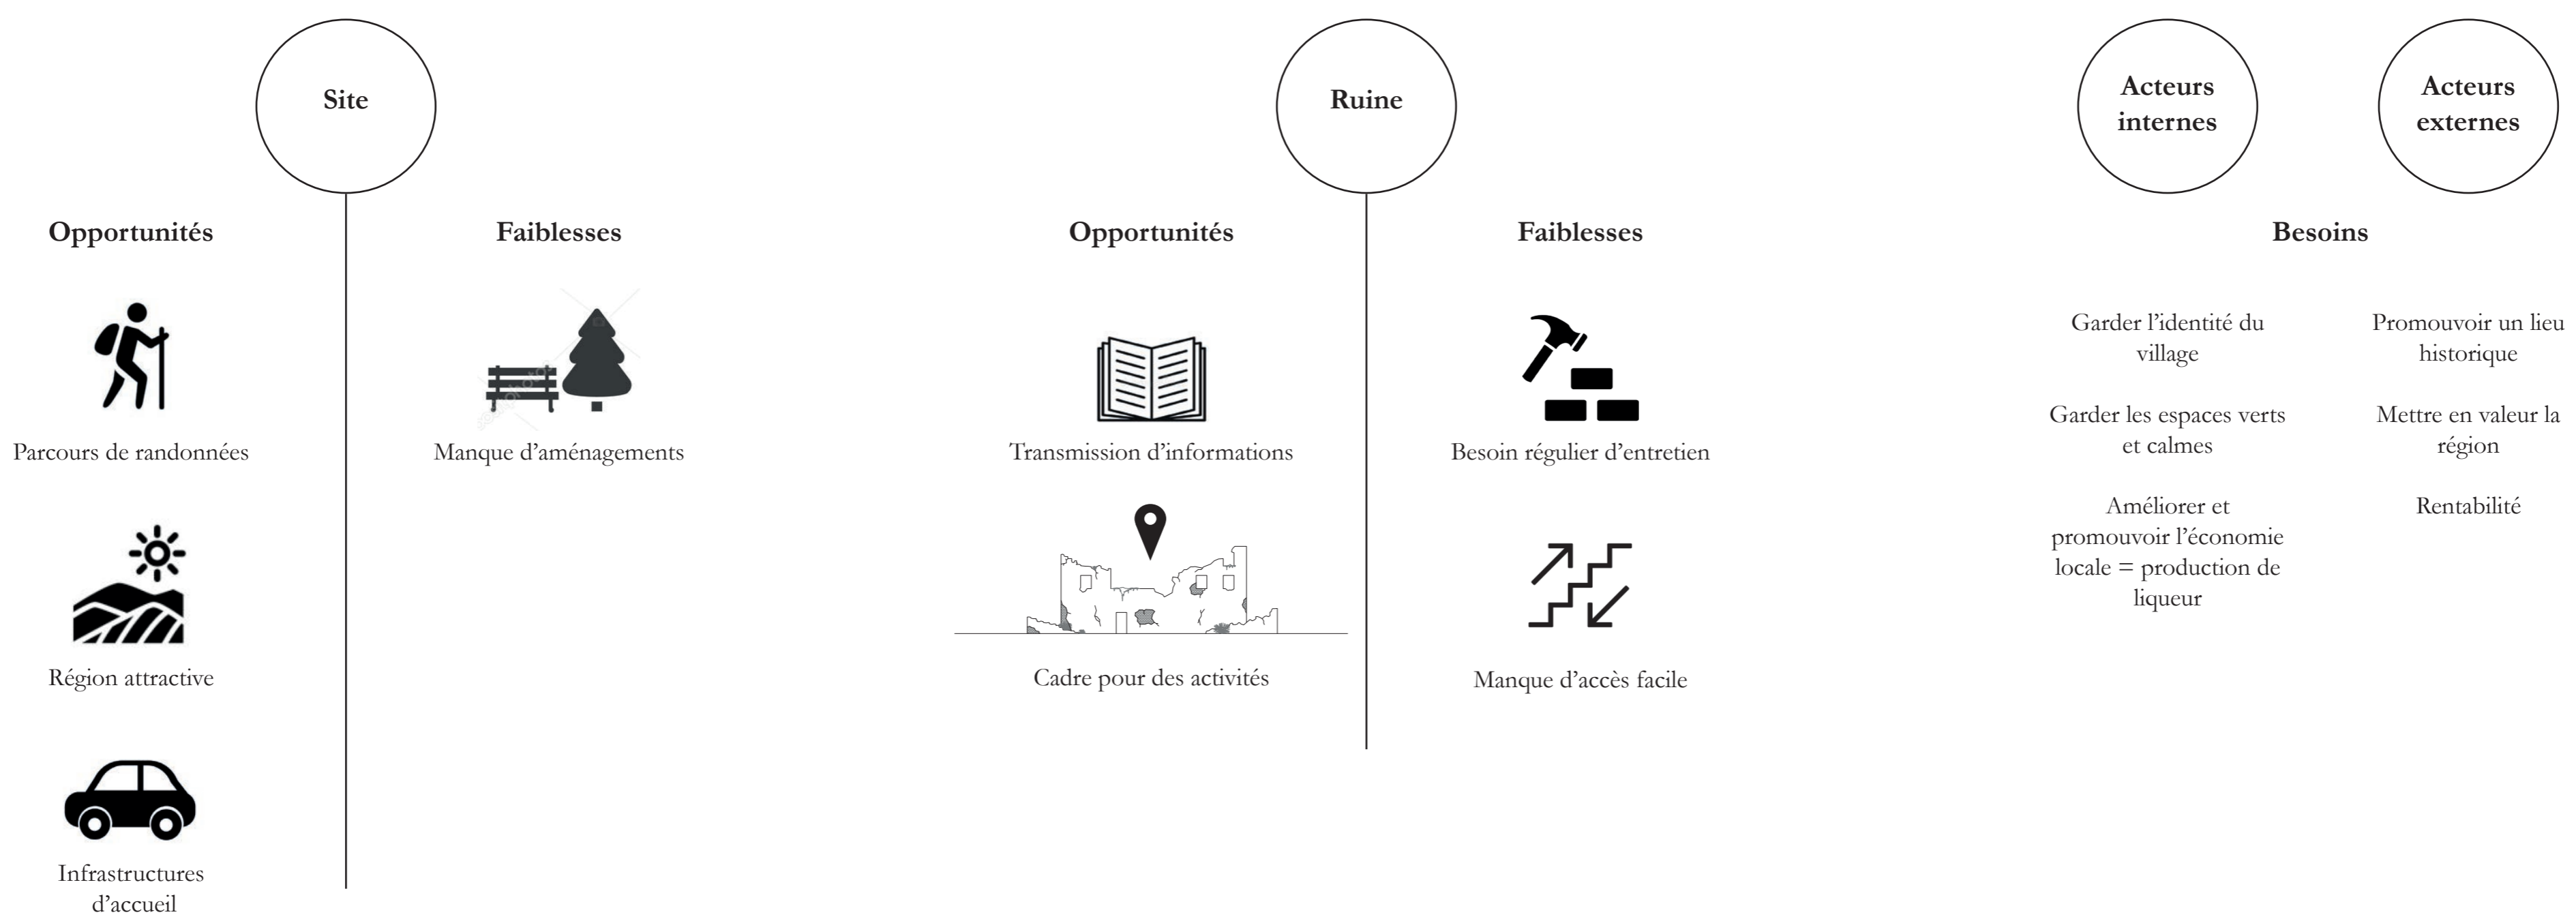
Site

Opportunités

Parcours de randonnées

Région attractive

Infrastructures d'accueil

Faiblesses

Manque d'aménagements

Ruine

Opportunités

Transmission d'informations

Cadre pour des activités

Faiblesses

Besoin régulier d'entretien

Manque d'accès facile

Acteurs internes

Acteurs externes

Besoins

Garder l'identité du village

Garder les espaces verts et calmes

Améliorer et promouvoir l'économie locale = production de liqueur

Promouvoir un lieu historique

Mettre en valeur la région

Rentabilité